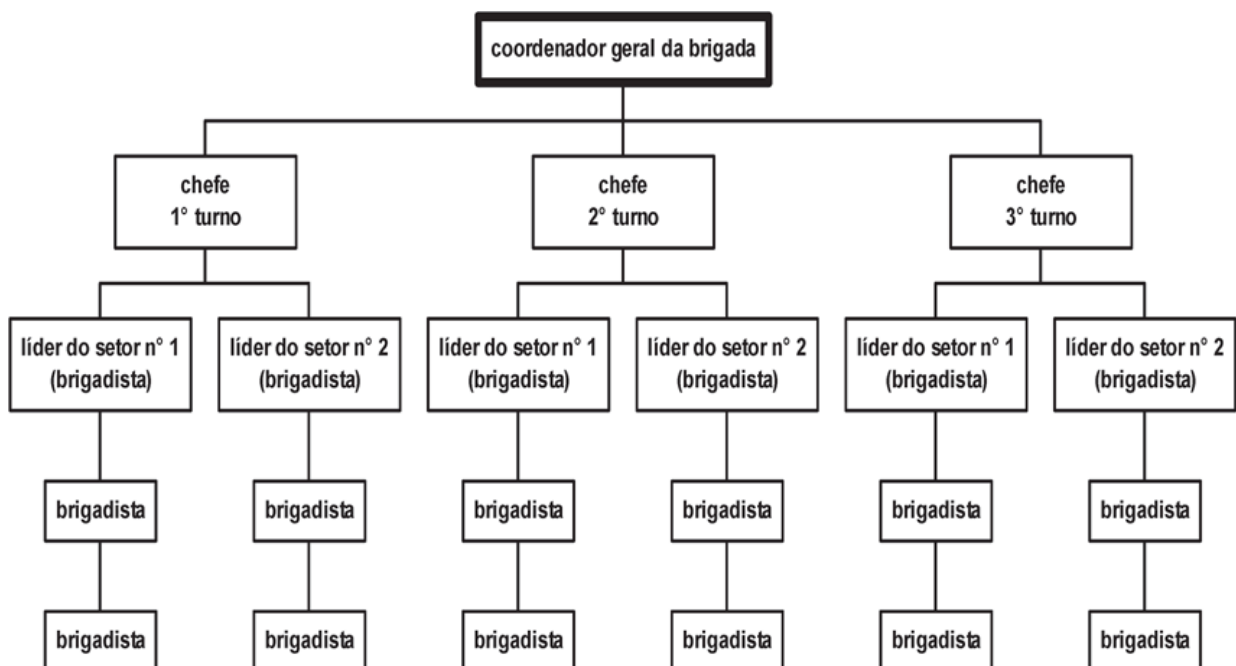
coordenador geral da brigada

chefe
1° turno

chefe
2° turno

chefe
3° turno

líder do setor n° 1
(brigadista)

líder do setor n° 2
(brigadista)

líder do setor n° 1
(brigadista)

líder do setor n° 2
(brigadista)

líder do setor n° 1
(brigadista)

líder do setor n° 2
(brigadista)

brigadista

brigadista

brigadista

brigadista

brigadista

brigadista

brigadista

brigadista

brigadista

brigadista

brigadista

brigadista